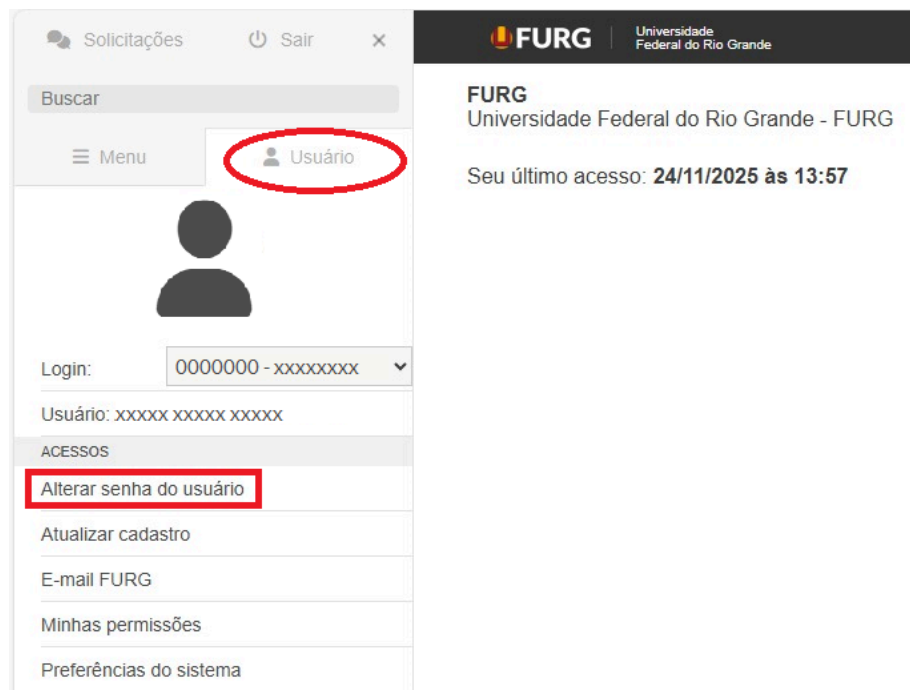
Solicitações Sair ×

Buscar

Menu Usuário

Login: 0000000 - xxxxxxxx

Usuário: xxxxx xxxxx xxxxx

ACESSOS

Alterar senha do usuário

Atualizar cadastro

E-mail FURG

Minhas permissões

Preferências do sistema

FURG Universidade Federal do Rio Grande

FURG
Universidade Federal do Rio Grande - FURG

Seu último acesso: **24/11/2025 às 13:57**